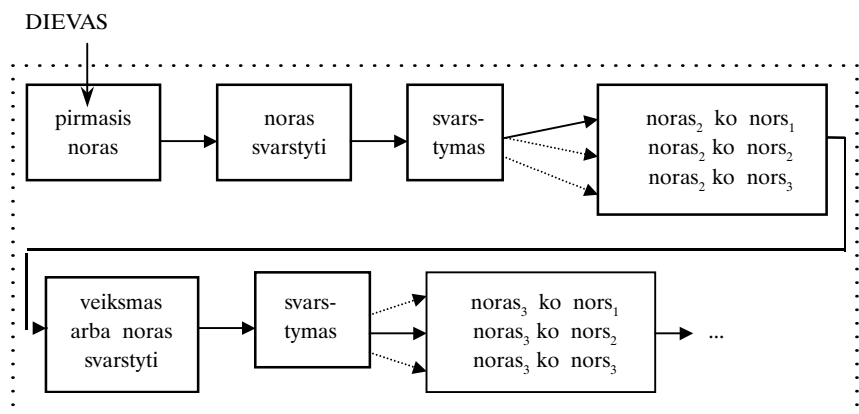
DIEVAS

pirmasis noras

noras svarstyti

svarstymas

noras$_2$ ko nors$_1$
noras$_2$ ko nors$_2$
noras$_2$ ko nors$_3$

veiksmas arba noras svarstyti

svarstymas

noras$_3$ ko nors$_1$
noras$_3$ ko nors$_2$
noras$_3$ ko nors$_3$

...